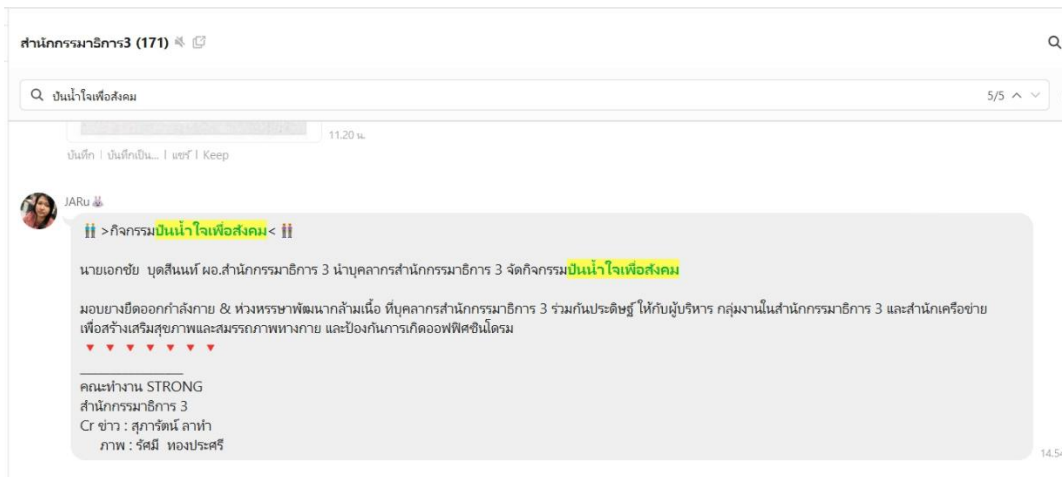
สำนักกรรมาธิการ3 (171)

ปันน้ำใจเพื่อสังคม

5/5

11.20 น.

บันทึก | บันทึกเป็น... | แชร์ | Keep

JARu

>กิจกรรมปันน้ำใจเพื่อสังคม<

นายเอกชัย บุตสีนนท์ ผอ.สำนักกรรมาธิการ 3 นำบุคลากรสำนักกรรมาธิการ 3 จัดกิจกรรมปันน้ำใจเพื่อสังคม

มอบยางยืดออกกำลังกาย & ห่วงหรรษาพัฒนากล้ามเนื้อ ที่บุคลากรสำนักกรรมาธิการ 3 ร่วมกันประดิษฐ์ ให้กับผู้บริหาร กลุ่มงานในสำนักกรรมาธิการ 3 และสำนักเครือข่าย เพื่อสร้างเสริมสุขภาพและสมรรถภาพทางกาย และป้องกันการเกิดออฟฟิศซินโดรม

▼ ▼ ▼ ▼ ▼ ▼ ▼

คณะทำงาน STRONG
สำนักกรรมาธิการ 3
Cr ข่าว : สุภารัตน์ ลาทำ
ภาพ : รัศมี ทองประศรี

14.5